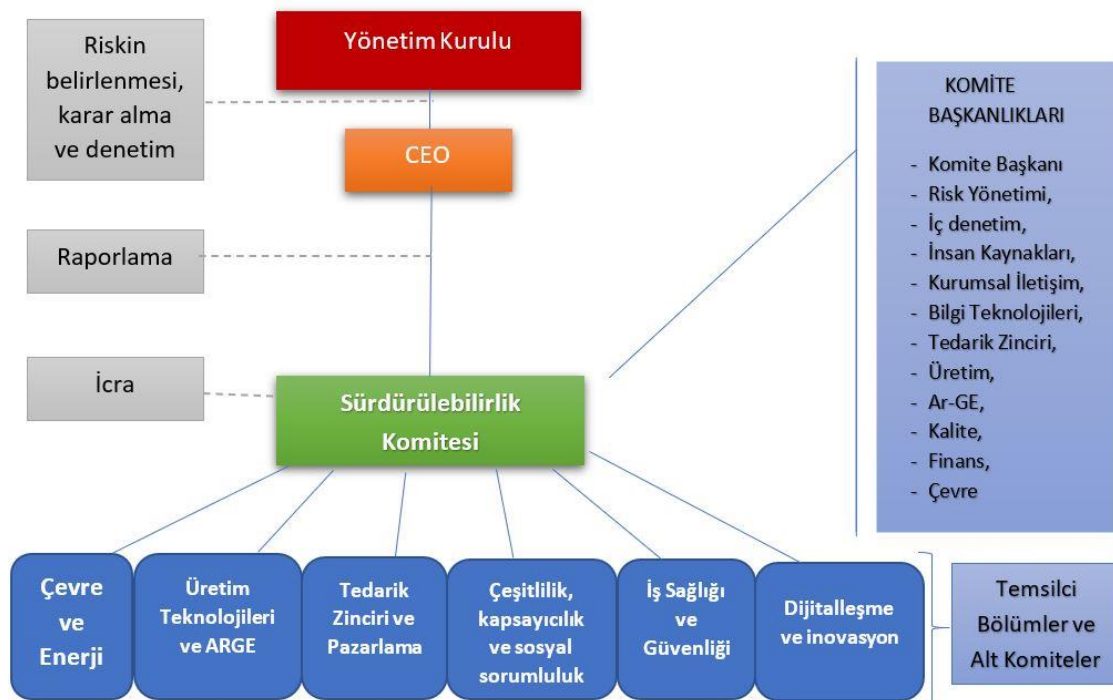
Riskin belirlenmesi, karar alma ve denetim

Yönetim Kurulu

CEO

Raporlama

İcra

Sürdürülebilirlik Komitesi

KOMİTE BAŞKANLIKLARI

- Komite Başkanı
- Risk Yönetimi,
- İç denetim,
- İnsan Kaynakları,
- Kurumsal İletişim,
- Bilgi Teknolojileri,
- Tedarik Zinciri,
- Üretim,
- Ar-GE,
- Kalite,
- Finans,
- Çevre

Çevre ve Enerji

Üretim Teknolojileri ve ARGE

Tedarik Zinciri ve Pazarlama

Çeşitlilik, kapsayıcılık ve sosyal sorumluluk

İş Sağlığı ve Güvenliği

Dijitalleşme ve inovasyon

Temsilci Bölümler ve Alt Komiteler